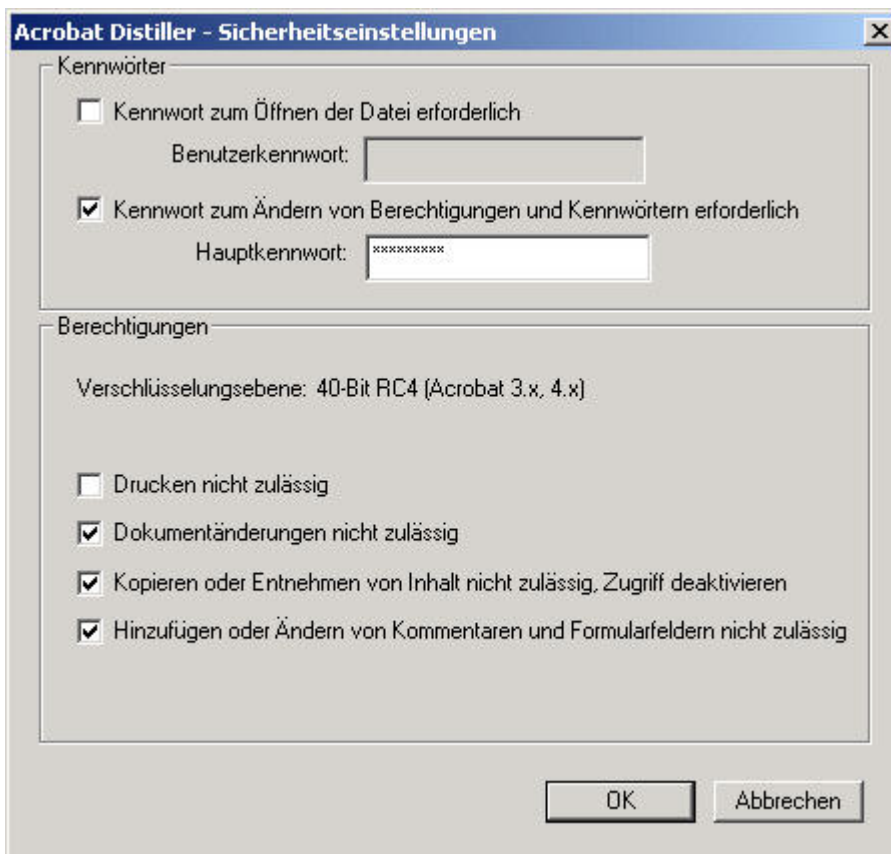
Acrobat Distiller - Sicherheitseinstellungen

Kennwörter

Kennwort zum Öffnen der Datei erforderlich

Benutzerkennwort:

Kennwort zum Ändern von Berechtigungen und Kennwörtern erforderlich

Hauptkennwort: *********

Berechtigungen

Verschlüsselungsebene: 40-Bit RC4 (Acrobat 3.x, 4.x)

Drucken nicht zulässig

Dokumentänderungen nicht zulässig

Kopieren oder Entnehmen von Inhalt nicht zulässig, Zugriff deaktivieren

Hinzufügen oder Ändern von Kommentaren und Formularfeldern nicht zulässig

OK

Abbrechen